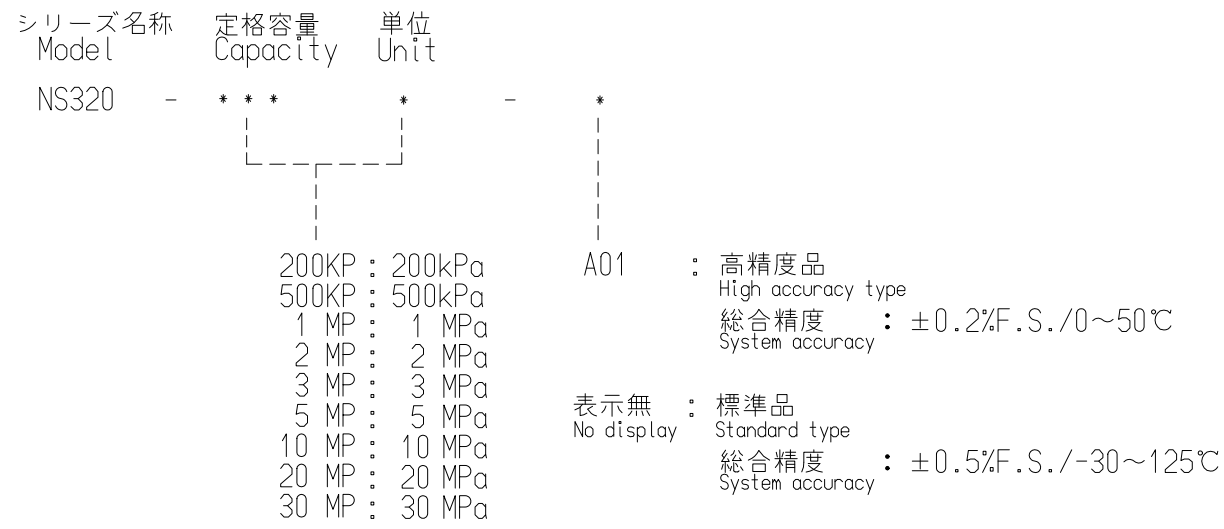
シリーズ名称 Model　定格容量 Capacity　単位 Unit

NS320 - * * * * - *

200KP : 200kPa
500KP : 500kPa
1 MP : 1 MPa
2 MP : 2 MPa
3 MP : 3 MPa
5 MP : 5 MPa
10 MP : 10 MPa
20 MP : 20 MPa
30 MP : 30 MPa

A01 : 高精度品
High accuracy type
総合精度 System accuracy : ±0.2%F.S./0～50℃

表示無 No display : 標準品
Standard type
総合精度 System accuracy : ±0.5%F.S./-30～125℃